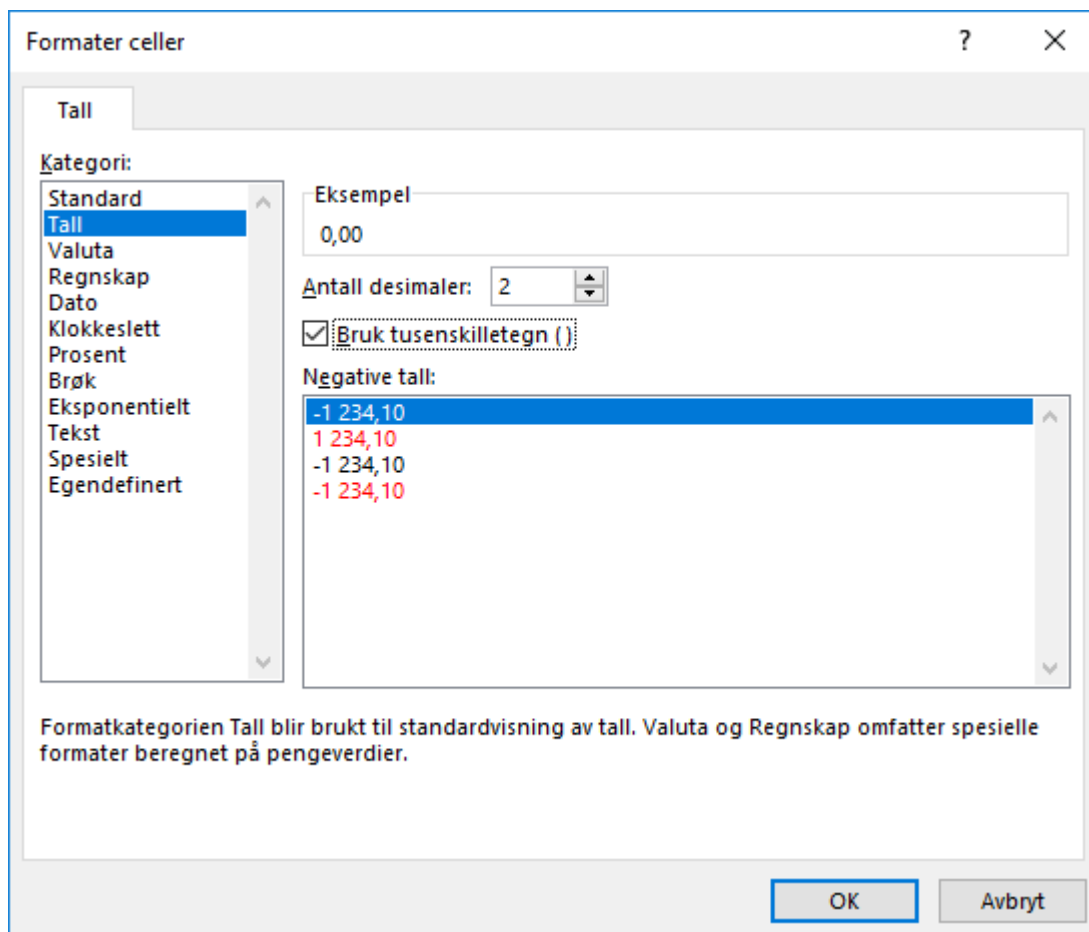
Formater celler

?

Tall

Kategori:

Standard
Tall
Valuta
Regnskap
Dato
Klokkeslett
Prosent
Brøk
Eksponentielt
Tekst
Spesielt
Egendefinert

Eksempel

0,00

Antall desimaler: 2

Bruk tusenskilletegn ( )

Negative tall:

-1 234,10
1 234,10
-1 234,10
-1 234,10

Formatkategorien Tall blir brukt til standardvisning av tall. Valuta og Regnskap omfatter spesielle formater beregnet på pengeverdier.

OK

Avbryt